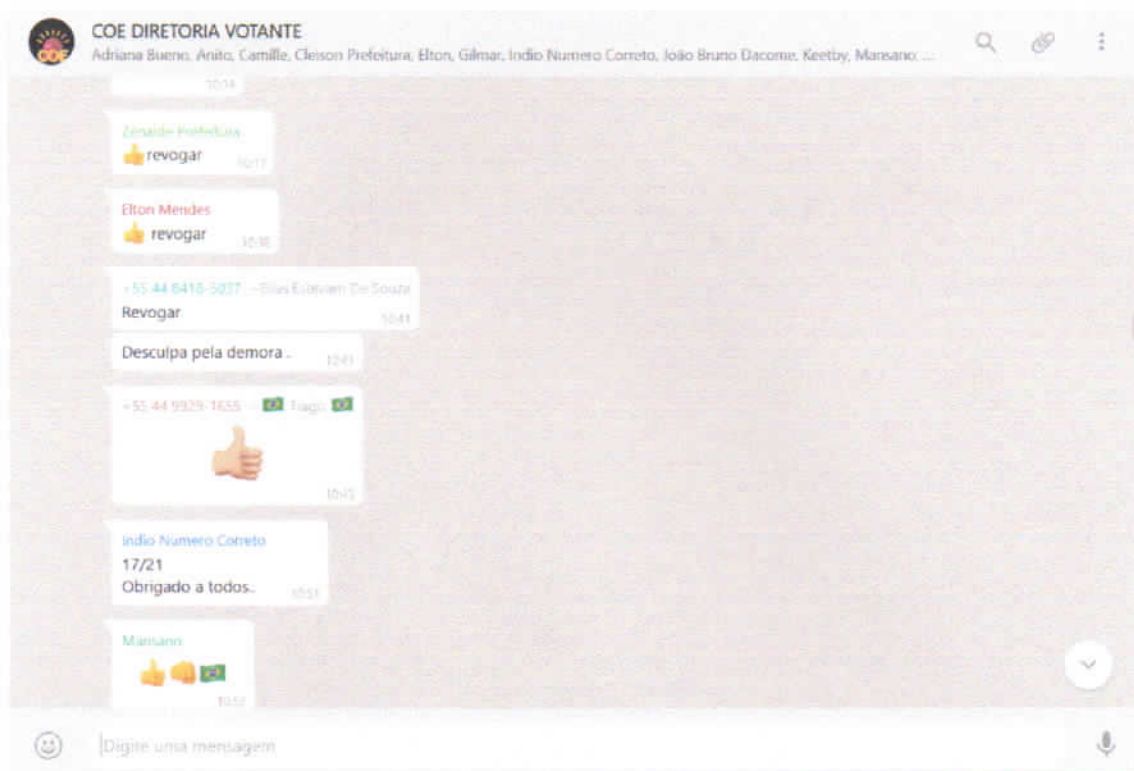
COE DIRETORIA VOTANTE
Adriana Bueno, Anito, Camille, Cleison Prefeitura, Elton, Gilmar, Indio Numero Correto, João Bruno Dacome, Keetby, Mansano: ...

10:34

Zenaide Prefeitura
👍revogar 10:37

Elton Mendes
👍 revogar 10:38

+55 44 8418-5037 ~Elias Estevam De Souza
Revogar 10:41

Desculpa pela demora . 10:41

+55 44 9929-1655 ~🇧🇷 Tiago 🇧🇷
👍
10:45

Indio Numero Correto
17/21
Obrigado a todos. 10:51

Mansano
👍👊🇧🇷
10:52

Digite uma mensagem